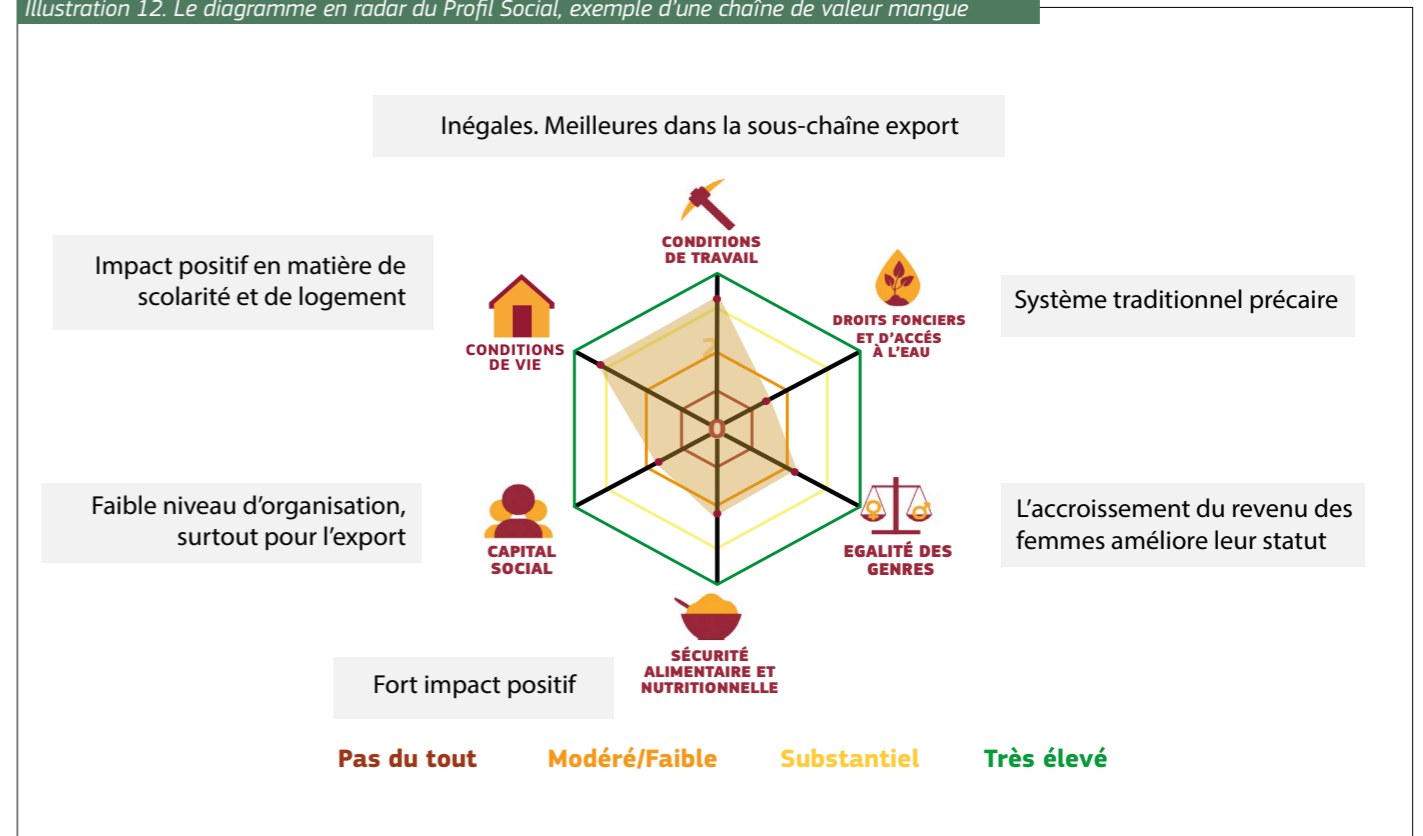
Illustration 12. Le diagramme en radar du Profil Social, exemple d'une chaîne de valeur mangue

Inégales. Meilleures dans la sous-chaîne export

CONDITIONS DE TRAVAIL

Impact positif en matière de scolarité et de logement

DROITS FONCIERS ET D'ACCÈS À L'EAU

Système traditionnel précaire

CONDITIONS DE VIE

2

0

Faible niveau d'organisation, surtout pour l'export

CAPITAL SOCIAL

EGALITÉ DES GENRES

L'accroissement du revenu des femmes améliore leur statut

SÉCURITÉ ALIMENTAIRE ET NUTRITIONNELLE

Fort impact positif

Pas du tout Modéré/Faible Substantiel Très élevé